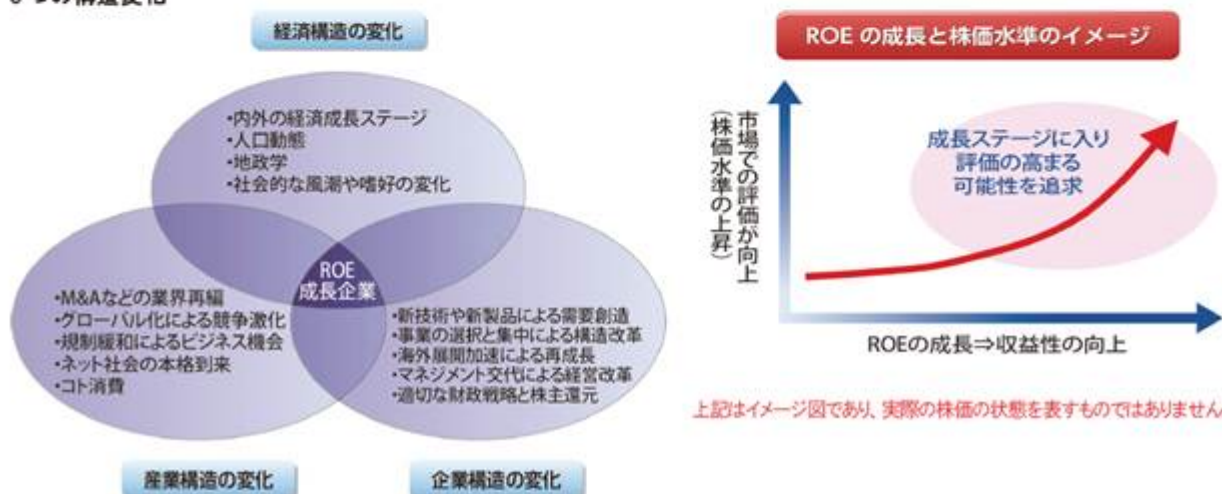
3つの構造変化

経済構造の変化

•内外の経済成長ステージ
•人口動態
•地政学
•社会的な風潮や嗜好の変化

ROE
成長企業

•M&Aなどの業界再編
•グローバル化による競争激化
•規制緩和によるビジネス機会
•ネット社会の本格到来
•コト消費

•新技術や新製品による需要創造
•事業の選択と集中による構造改革
•海外展開加速による再成長
•マネジメント交代による経営改革
•適切な財政戦略と株主還元

産業構造の変化

企業構造の変化

ROE の成長と株価水準のイメージ

市場での評価が向上
(株価水準の上昇)

成長ステージに入り
評価の高まる
可能性を追求

ROEの成長⇒収益性の向上

上記はイメージ図であり、実際の株価の状態を表すものではありません